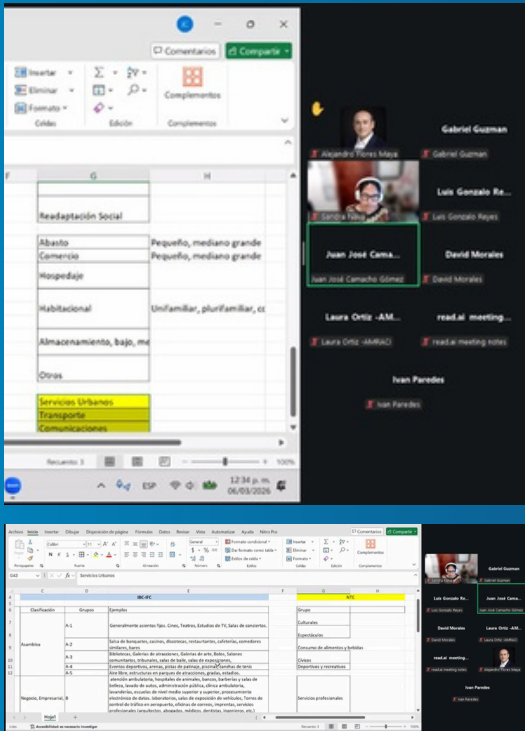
Comentarios
Compartir
Insertar
Eliminar
Formato
Celdas
Edición
Complementos
Complementos
F
G
H
Readaptación Social
Abasto
Pequeño, mediano grande
Comercio
Pequeño, mediano grande
Hospedaje
Habitacional
Unifamiliar, plurifamiliar, co
Almacenamiento, bajo, me
Otros
Servicios Urbanos
Transporte
Comunicaciones
Recuento: 3
100%
ESP
12:34 p. m.
06/03/2026
Alejandro Flores Maya
Gabriel Guzman
Gabriel Guzman
Sandra Neva
Luis Gonzalo Re...
Luis Gonzalo Reyes
Juan José Cama...
David Morales
Juan José Camacho Gómez
David Morales
Laura Ortiz -AM...
read.ai meeting...
Laura Ortiz -AMRACI
read.ai meeting notes
Ivan Paredes
Ivan Paredes

Archivo
Inicio
Insertar
Dibujar
Disposición de página
Fórmulas
Datos
Revisar
Vista
Automatizar
Ayuda
Nitro Pro
Comentarios
Compartir
Servicios Urbanos
IBC-IFC
NTC
Clasificación
Grupos
Ejemplos
Grupo
Asambleas
A-1
Generalmente asientos fijos. Cines, Teatros, Estudios de TV, Salas de conciertos.
Culturales
Espectáculos
A-2
Salas de banquetes, casinos, discotecas, restaurantes, cafeterías, comedores similares, bares
Consumo de alimentos y bebidas
A-3
Bibliotecas, Galerías de arte, Boles, Salones comunitarios, tribunales, salas de baile, salas de exposiciones,
Cltoss
A-4
Eventos deportivos, arenas, pistas de patinaje, piscinas, canchas de tenis
Deportivos y recreativos
A-5
Aire libre, estructuras en parques de atracciones, gradas, estadios.
Negocio, Empresarial
B
atención ambulatoria, hospitales de animales, bancos, barberías y salas de belleza, lavado de autos, administración pública, clínica ambulatoria, lavanderías, escuelas de nivel medio superior y superior, procesamiento electrónico de datos, laboratorios, salas de exposición de vehículos, Torres de control de tráfico en aeropuerto, oficinas de correos, imprentas, servicios profesionales (arquitectos, abogados, médicos, dentistas, ingenieros, etc.)
Servicios profesionales
Hoja1
Accesibilidad: es necesario investigar
Recuento: 3
Gabriel Guzman
Luis Gonzalo Re...
Juan José Cama...
David Morales
Laura Ortiz -AM...
read.ai meeting...
Alejandro Flores Maya
Ivan Paredes